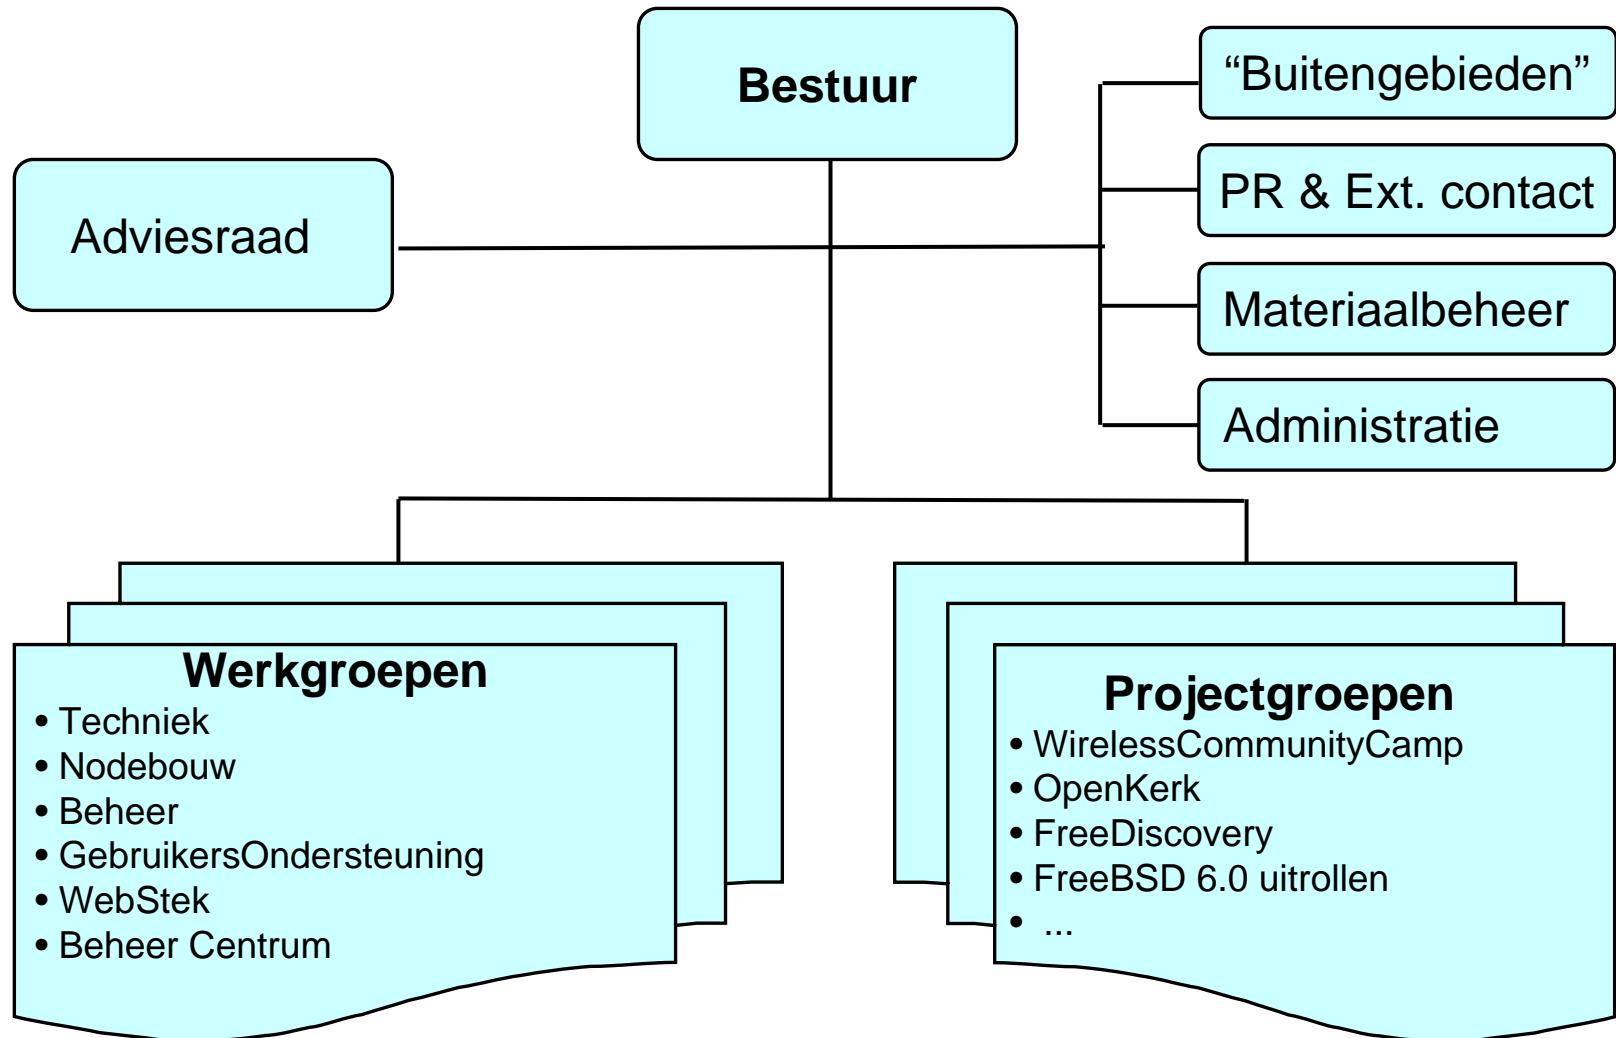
Bestuur

Adviesraad

“Buitengebieden”

PR & Ext. contact

Materiaalbeheer

Administratie

Werkgroepen
• Techniek
• Nodebouw
• Beheer
• GebruikersOndersteuning
• WebStek
• Beheer Centrum

Projectgroepen
• WirelessCommunityCamp
• OpenKerk
• FreeDiscovery
• FreeBSD 6.0 uitrollen
• ...